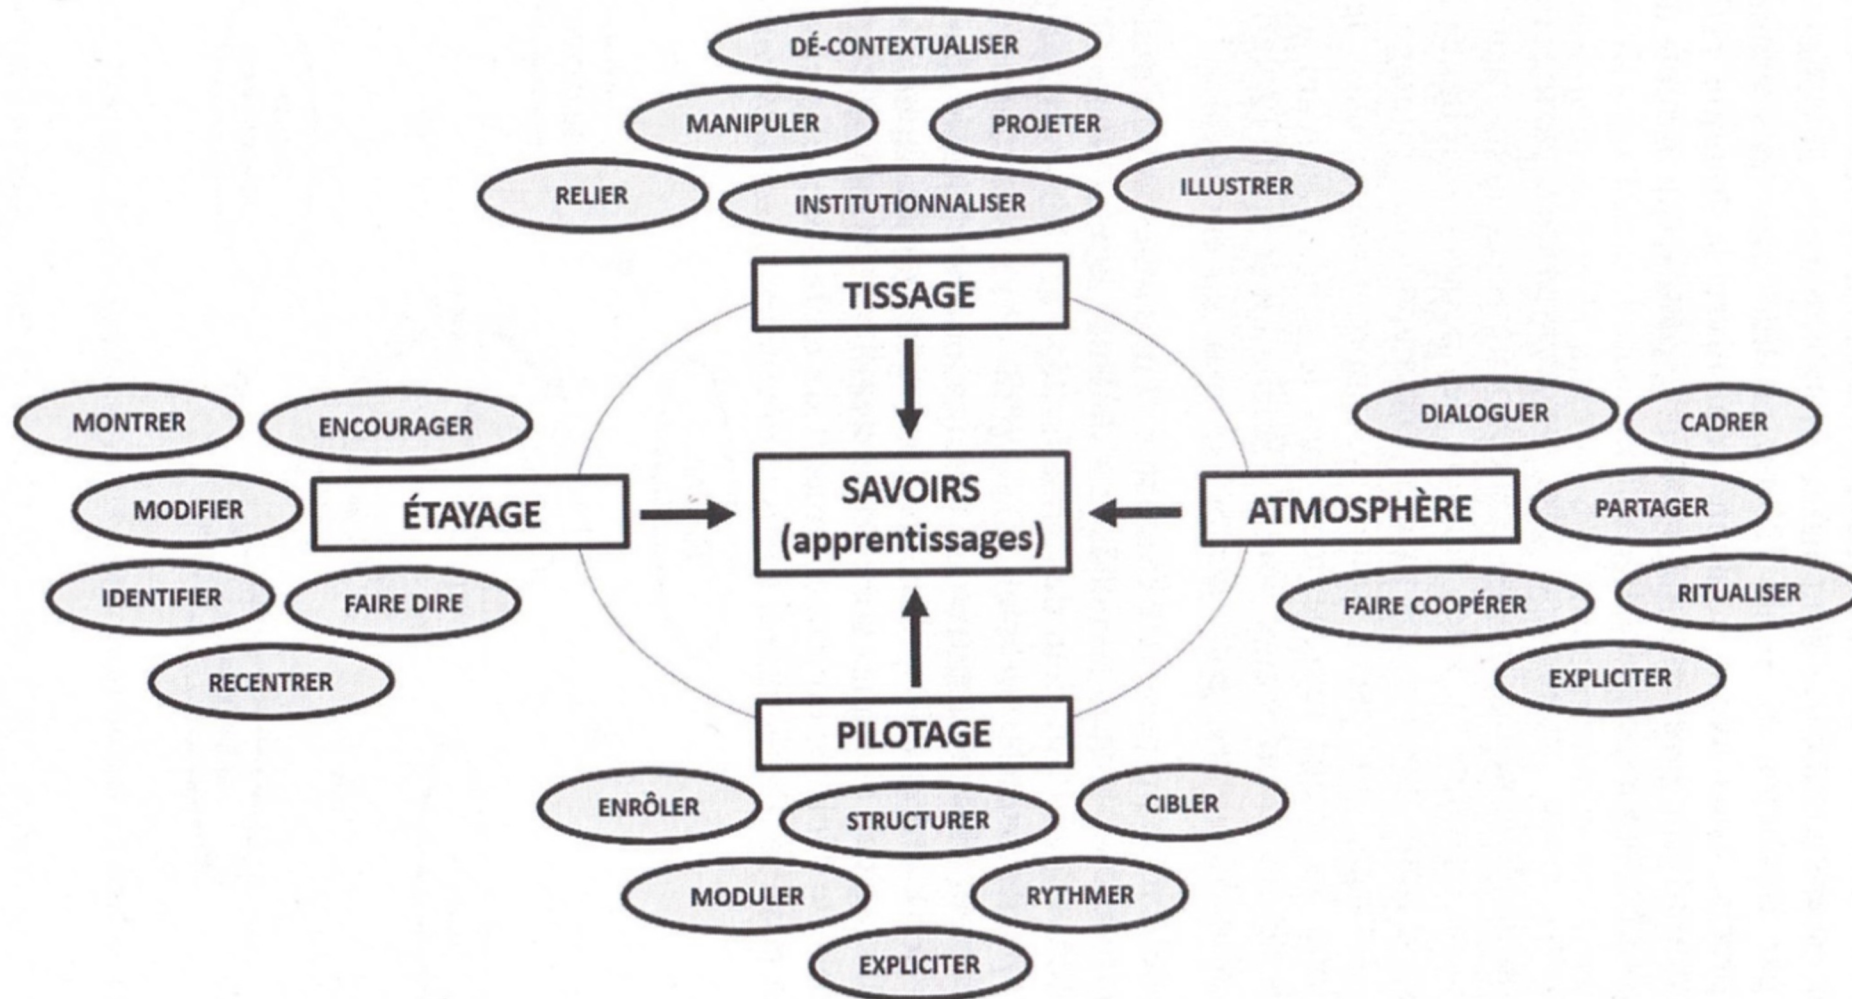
DÉ-CONTEXTUALISER

MANIPULER

PROJETER

RELIER

INSTITUTIONNALISER

ILLUSTRER

TISSAGE

MONTRER

ENCOURAGER

MODIFIER

ÉTAYAGE

IDENTIFIER

FAIRE DIRE

RECENTRER

SAVOIRS (apprentissages)

DIALOGUER

CADRER

ATMOSPHÈRE

PARTAGER

FAIRE COOPÉRER

RITUALISER

EXPLICITER

PILOTAGE

ENRÔLER

STRUCTURER

CIBLER

MODULER

RYTHMER

EXPLICITER